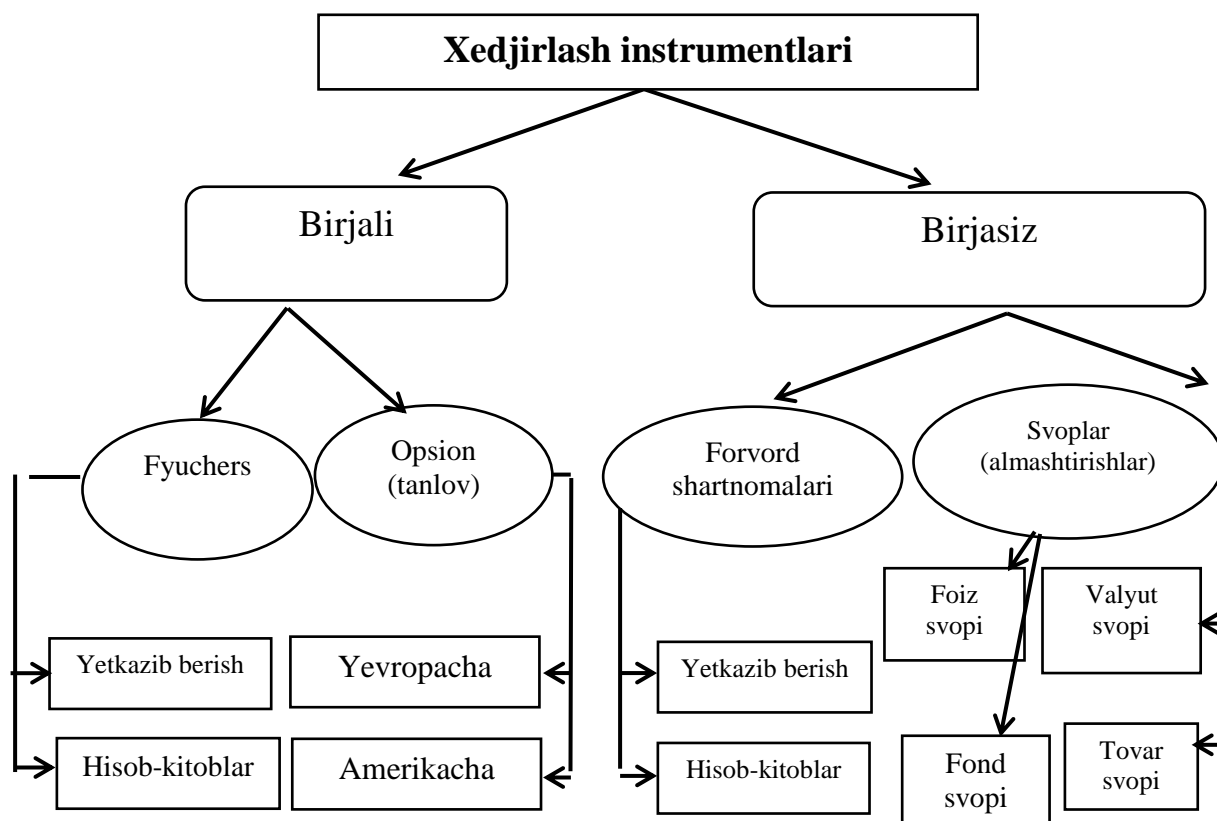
Xedjirlash instrumentlari

Birjali

Birjasiz

Fyuchers

Opsion (tanlov)

Forvord shartnomalari

Svoplar (almashtirishlar)

Foiz svopi

Valyut svopi

Yetkazib berish

Yevropacha

Yetkazib berish

Hisob-kitoblar

Amerikacha

Hisob-kitoblar

Fond svopi

Tovar svopi